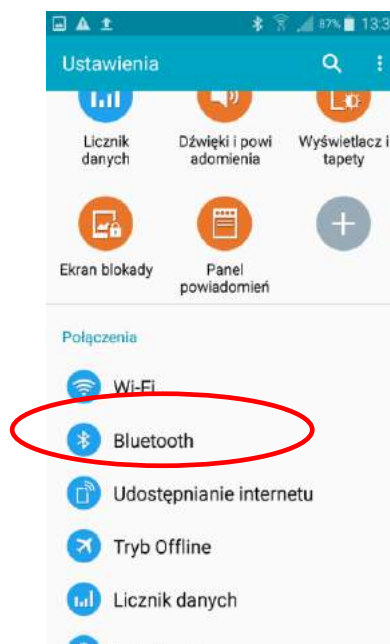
87% 13:3

Ustawienia

Licznik danych

Dźwięki i powiadomienia

Wyświetlacz i tapety

Ekran blokady

Panel powiadomień

Połączenia

Wi-Fi

Bluetooth

Udostępnianie internetu

Tryb Offline

Licznik danych